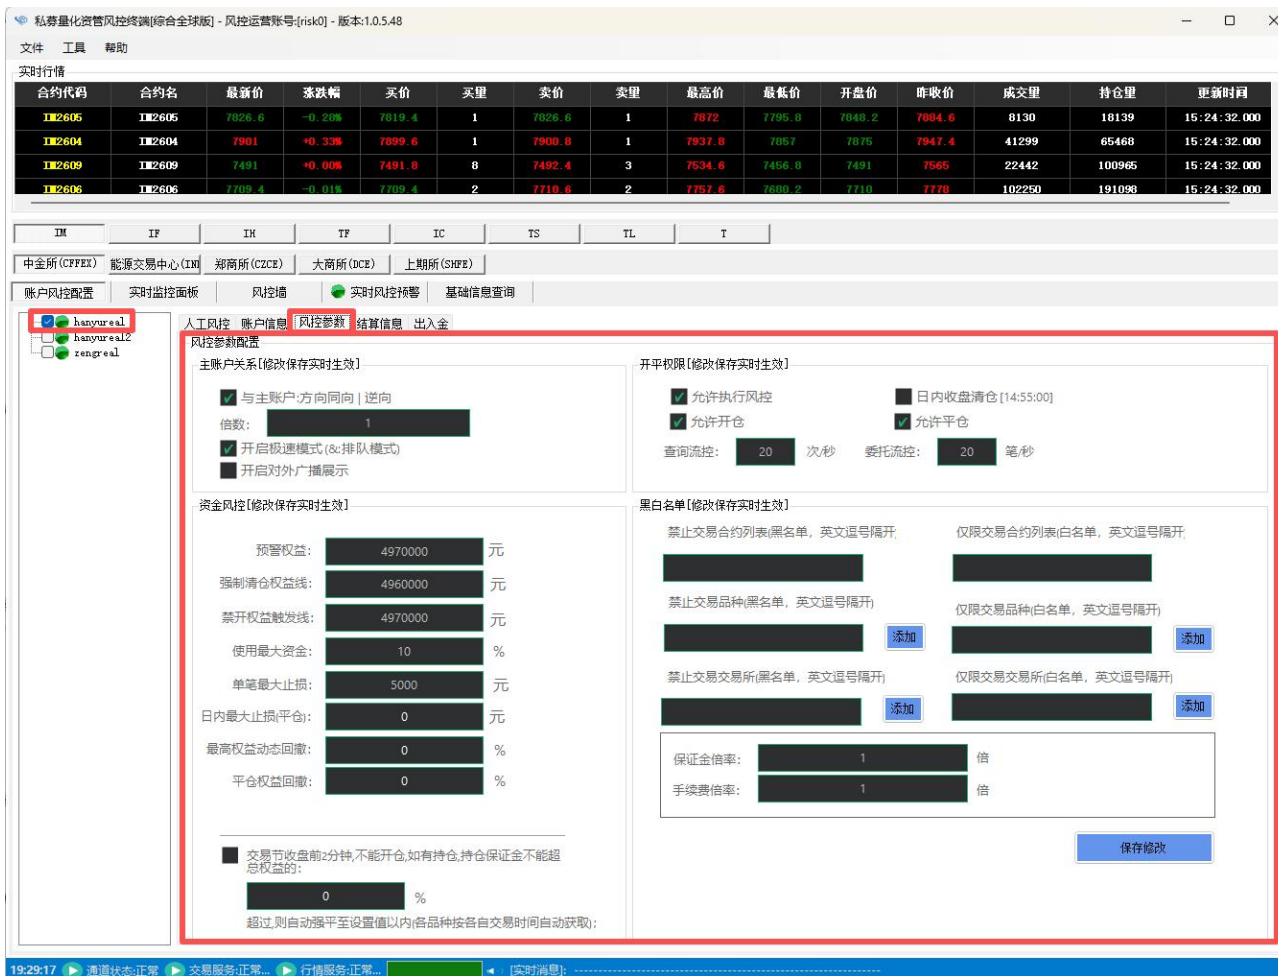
私募量化资管风控终端[综合全球版] - 风控运营账号:[risk0] - 版本:1.0.5.48

文件 工具 帮助

实时行情

| 合约代码 | 合约名 | 最新价 | 涨跌幅 | 买价 | 买量 | 卖价 | 卖量 | 最高价 | 最低价 | 开盘价 | 昨收价 | 成交量 | 持仓量 | 更新时间 |
|---|---|---|---|---|---|---|---|---|---|---|---|---|---|---|
| IM2605 | IM2605 | 7826.6 | -0.20% | 7819.4 | 1 | 7826.6 | 1 | 7872 | 7795.8 | 7848.2 | 7804.6 | 8130 | 18139 | 15:24:32.000 |
| IM2604 | IM2604 | 7901 | +0.33% | 7899.6 | 1 | 7900.8 | 1 | 7937.8 | 7857 | 7875 | 7947.4 | 41299 | 65468 | 15:24:32.000 |
| IM2609 | IM2609 | 7491 | +0.00% | 7491.8 | 8 | 7492.4 | 3 | 7534.6 | 7456.8 | 7491 | 7565 | 22442 | 100965 | 15:24:32.000 |
| IM2606 | IM2606 | 7709.4 | -0.01% | 7709.4 | 2 | 7710.6 | 2 | 7757.6 | 7680.2 | 7710 | 7778 | 102250 | 191098 | 15:24:32.000 |

IM IF IH TF IC TS TL T

中金所(CFFEX) 能源交易中心(INE) 郑商所(CZCE) 大商所(DCE) 上期所(SHFE)

账户风控配置 实时监控面板 风控墙 实时风控预警 基础信息查询

hanyureal
hanyureal2
zengreal

人工风控 账户信息 风控参数 结算信息 出入金

风控参数配置

主账户关系[修改保存实时生效]
与主账户:方向同向 | 逆向
倍数: 1
开启极速模式(&:排队模式)
开启对外广播展示

开平权限[修改保存实时生效]
允许执行风控
日内收盘清仓[14:55:00]
允许开仓
允许平仓
查询流控: 20 次/秒
委托流控: 20 笔/秒

资金风控[修改保存实时生效]
预警权益: 4970000 元
强制清仓权益线: 4960000 元
禁开权益触发线: 4970000 元
使用最大资金: 10 %
单笔最大止损: 5000 元
日内最大止损(平仓): 0 元
最高权益动态回撤: 0 %
平仓权益回撤: 0 %

交易节收盘前2分钟,不能开仓,如有持仓,持仓保证金不能超总权益的:
0 %
超过,则自动强平至设置值以内(各品种按各自交易时间自动获取);

黑白名单[修改保存实时生效]
禁止交易合约列表(黑名单,英文逗号隔开
仅限交易合约列表(白名单,英文逗号隔开
禁止交易品种(黑名单,英文逗号隔开)
添加
仅限交易品种(白名单,英文逗号隔开)
添加
禁止交易交易所(黑名单,英文逗号隔开)
添加
仅限交易交易所(白名单,英文逗号隔开)
添加
保证金倍率: 1 倍
手续费倍率: 1 倍
保存修改

19:29:17 通道状态:正常 交易服务:正常... 行情服务:正常... [实时消息]: ------------------------------------------